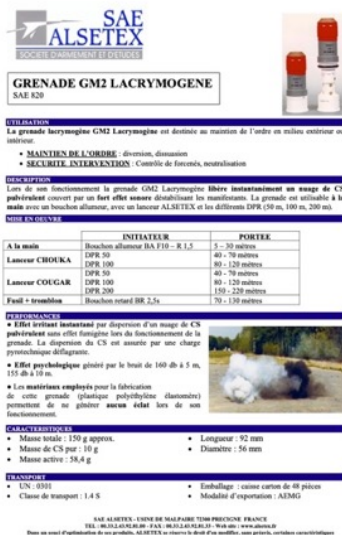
SAE ALSETEX
SOCIETE D'ARMEMENT ET D'ETUDES

GRENADE GM2 LACRYMOGENE
SAE 820

UTILISATION
La grenade lacrymogène GM2 Lacrymogène est destinée au maintien de l'ordre en milieu extérieur ou intérieur.
• MAINTIEN DE L'ORDRE : diversion, dissuasion
• SECURITE INTERVENTION : Contrôle de forcenés, neutralisation

DESCRIPTION
Lors de son fonctionnement la grenade GM2 Lacrymogène libère instantanément un nuage de CS pulvérulent couvert par un fort effet sonore déstabilisant les manifestants. La grenade est utilisable à la main avec un bouchon allumeur, avec un lanceur ALSETEX et les différents DPR (50 m, 100 m, 200 m).

MISE EN OEUVRE

| | INITIATEUR | PORTEE |
|---|---|---|
| A la main | Bouchon allumeur BA F10 – R 1,5 | 5 – 30 mètres |
| Lanceur CHOUKA | DPR 50<br>DPR 100 | 40 - 70 mètres<br>80 - 120 mètres |
| Lanceur COUGAR | DPR 50<br>DPR 100<br>DPR 200 | 40 - 70 mètres<br>80 - 120 mètres<br>150 - 220 mètres |
| Fusil + tromblon | Bouchon retard BR 2,5s | 70 - 130 mètres |

PERFORMANCES
• Effet irritant instantané par dispersion d'un nuage de CS pulvérulent sans effet fumigène lors du fonctionnement de la grenade. La dispersion du CS est assurée par une charge pyrotechnique déflagrante.
• Effet psychologique généré par le bruit de 160 db à 5 m, 155 db à 10 m.
• Les matériaux employés pour la fabrication de cette grenade (plastique polyéthylène élastomère) permettent de ne générer aucun éclat lors de son fonctionnement.

CARACTERISTIQUES
• Masse totale : 150 g approx.
• Masse de CS pur : 10 g
• Masse active : 58,4 g
• Longueur : 92 mm
• Diamètre : 56 mm

TRANSPORT
• UN : 0301
• Classe de transport : 1.4 S
• Emballage : caisse carton de 48 pièces
• Modalité d'exportation : AEMG

SAE ALSETEX - USINE DE MALPAIRE 72300 PRECIGNE FRANCE
TEL : 00.33.2.43.92.81.00 – FAX : 00.33.2.43.92.81.33 – Web site : www.alsetex.fr
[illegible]